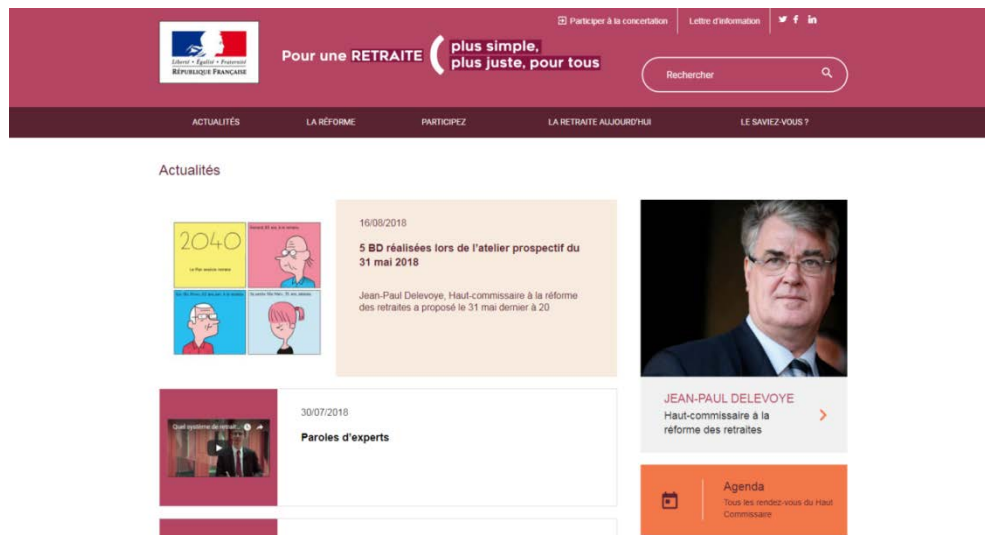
Liberté • Égalité • Fraternité
RÉPUBLIQUE FRANÇAISE

Pour une RETRAITE ( plus simple, plus juste, pour tous

Participer à la concertation | Lettre d'information

Rechercher

ACTUALITÉS | LA RÉFORME | PARTICIPEZ | LA RETRAITE AUJOURD'HUI | LE SAVIEZ-VOUS ?

Actualités

2040

16/08/2018

5 BD réalisées lors de l'atelier prospectif du 31 mai 2018

Jean-Paul Delevoye, Haut-commissaire à la réforme des retraites a proposé le 31 mai dernier à 20

JEAN-PAUL DELEVOYE
Haut-commissaire à la réforme des retraites

Quel système de retrait...

30/07/2018

Paroles d'experts

Agenda
Tous les rendez-vous du Haut Commissaire